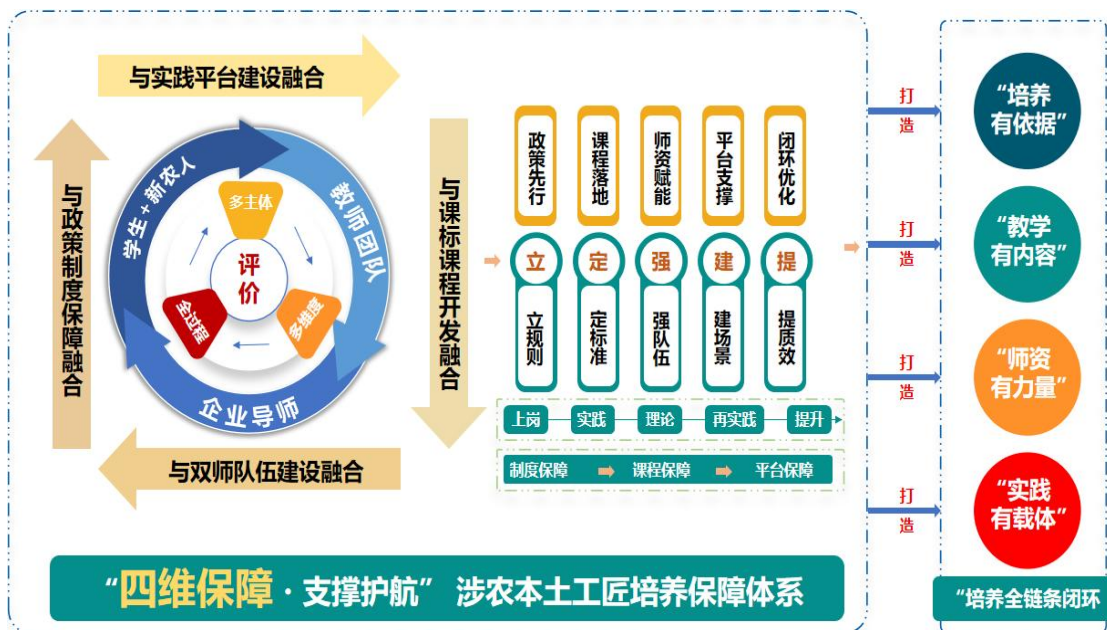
与实践平台建设融合

与政策制度保障融合

学生+新农人

教师团队

企业导师

多主体

评价

全过程

多维度

与双师队伍建设融合

与课标课程开发融合

政策先行

课程落地

师资赋能

平台支撑

闭环优化

立

定

强

建

提

立规则

定标准

强队伍

建场景

提质效

上岗 实践 理论 再实践 提升

制度保障 课程保障 平台保障

打造

打造

打造

打造

“培养有依据”

“教学有内容”

“师资有力量”

“实践有载体”

“四维保障·支撑护航” 涉农本土工匠培养保障体系

“培养全链条闭环